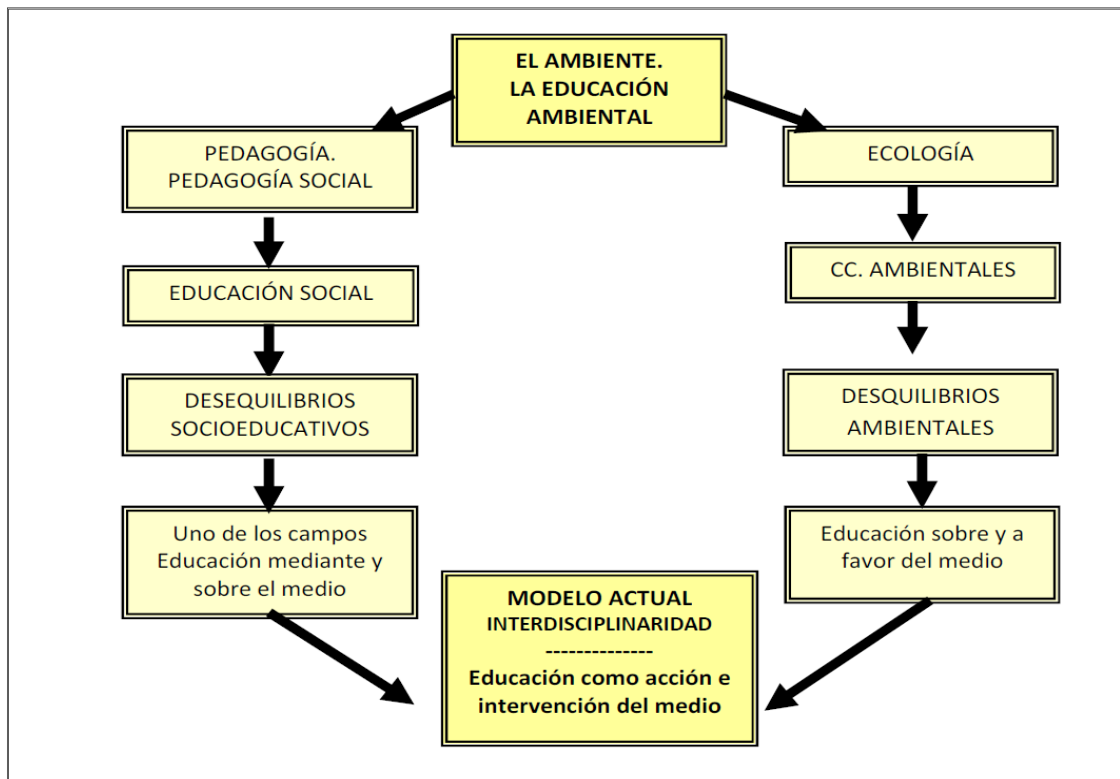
EL AMBIENTE.
LA EDUCACIÓN AMBIENTAL

PEDAGOGÍA.
PEDAGOGÍA SOCIAL

EDUCACIÓN SOCIAL

DESEQUILIBRIOS SOCIOEDUCATIVOS

Uno de los campos Educación mediante y sobre el medio

ECOLOGÍA

CC. AMBIENTALES

DESQUILIBRIOS AMBIENTALES

Educación sobre y a favor del medio

MODELO ACTUAL
INTERDISCIPLINARIDAD
--------------
Educación como acción e intervención del medio